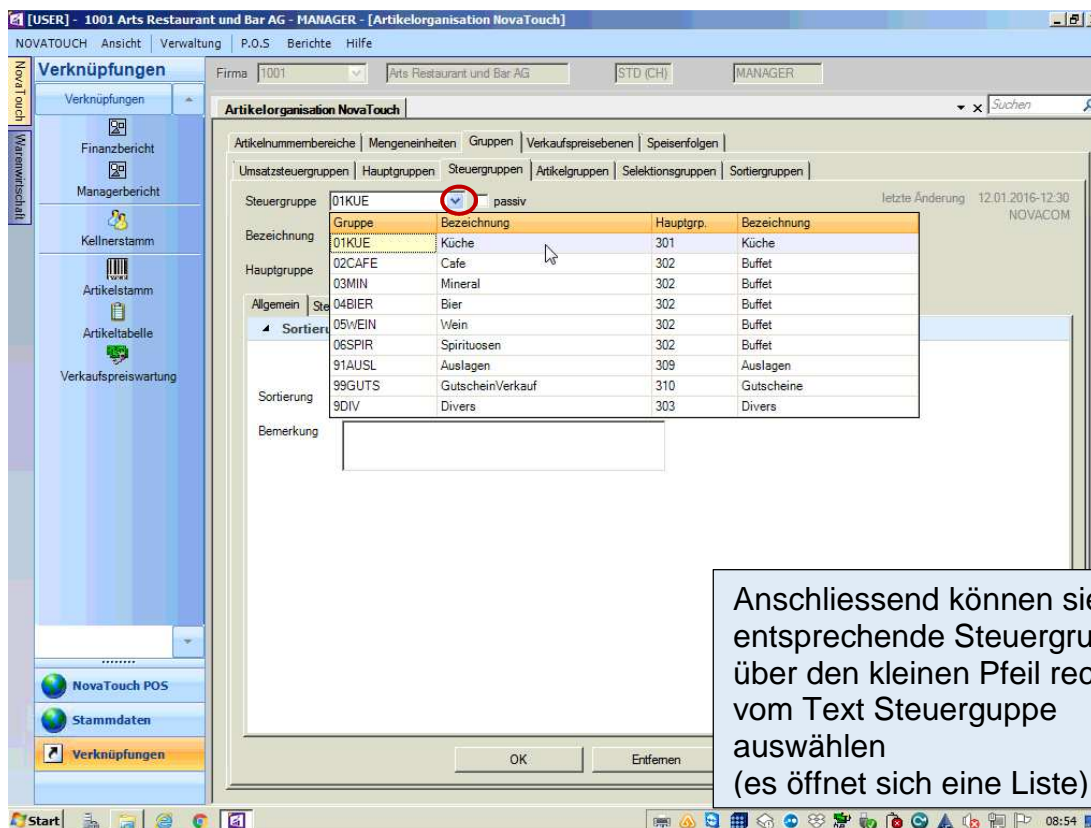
[USER] - 1001 Arts Restaurant und Bar AG - MANAGER - [Artikelorganisation NovaTouch]

NOVATOUCH Ansicht | Verwaltung | P.O.S Berichte Hilfe

NovaTouch
Warenwirtschaft

Verknüpfungen
Verknüpfungen
Finanzbericht
Managerbericht
Kellnerstamm
Artikelstamm
Artikeltabelle
Verkaufspreiswartung

NovaTouch POS
Stammdaten
Verknüpfungen

Firma 1001 Arts Restaurant und Bar AG STD (CH) MANAGER

Artikelorganisation NovaTouch
Suchen

Artikelnummernbereiche | Mengeneinheiten | Gruppen | Verkaufspreisebenen | Speisenfolgen
Umsatzsteuergruppen | Hauptgruppen | Steuergruppen | Artikelgruppen | Selektionsgruppen | Sortiergruppen

Steuergruppe 01KUE passiv
letzte Änderung 12.01.2016-12:30
NOVACOM

Bezeichnung
Hauptgruppe
Allgemein Ste
Sortieru
Sortierung
Bemerkung

| Gruppe | Bezeichnung | Hauptgrp. | Bezeichnung |
|---|---|---|---|
| 01KUE | Küche | 301 | Küche |
| 02CAFE | Cafe | 302 | Buffet |
| 03MIN | Mineral | 302 | Buffet |
| 04BIER | Bier | 302 | Buffet |
| 05WEIN | Wein | 302 | Buffet |
| 06SPIR | Spirituosen | 302 | Buffet |
| 91AUSL | Auslagen | 309 | Auslagen |
| 99GUTS | GutscheinVerkauf | 310 | Gutscheine |
| 9DIV | Divers | 303 | Divers |

OK
Entfernen

Anschliessend können sie entsprechende Steuergru über den kleinen Pfeil rec vom Text Steuerguppe auswählen
(es öffnet sich eine Liste)

Start
08:54